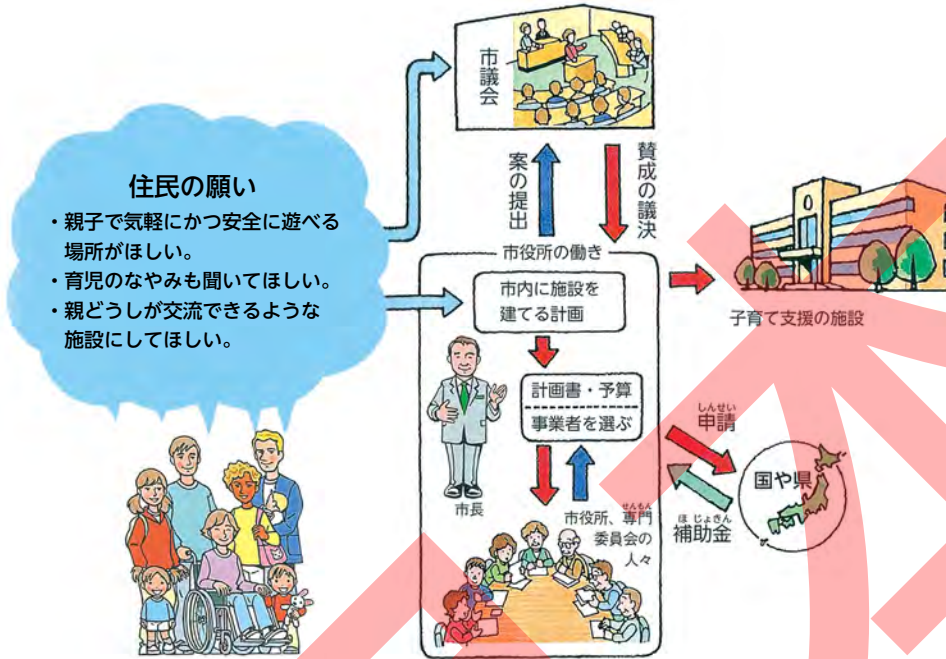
住民の願い
・親子で気軽にかつ安全に遊べる場所がほしい。
・育児のなやみも聞いてほしい。
・親どうしが交流できるような施設にしてほしい。

市議会

案の提出

賛成の議決

市役所の働き

市内に施設を建てる計画

計画書・予算

事業者を選ぶ

市長

市役所、専門委員会の人々

子育て支援の施設

申請

補助金

国や県